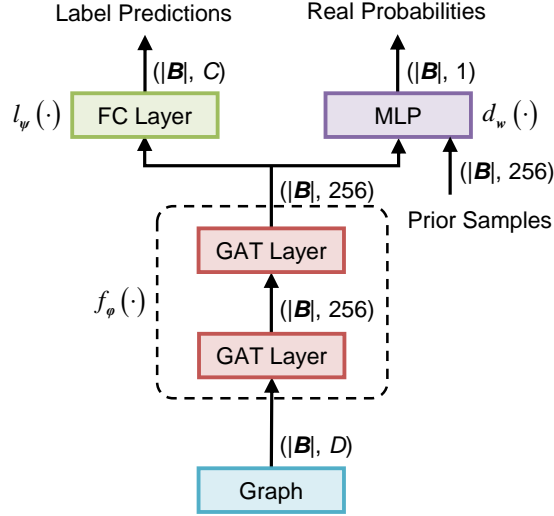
Label Predictions

Real Probabilities

(|$\boldsymbol{B}$|, $C$)

(|$\boldsymbol{B}$|, 1)

$l_{\psi}(\cdot)$

FC Layer

MLP

$d_{w}(\cdot)$

(|$\boldsymbol{B}$|, 256)

(|$\boldsymbol{B}$|, 256)

Prior Samples

GAT Layer

$f_{\varphi}(\cdot)$

(|$\boldsymbol{B}$|, 256)

GAT Layer

(|$\boldsymbol{B}$|, $D$)

Graph